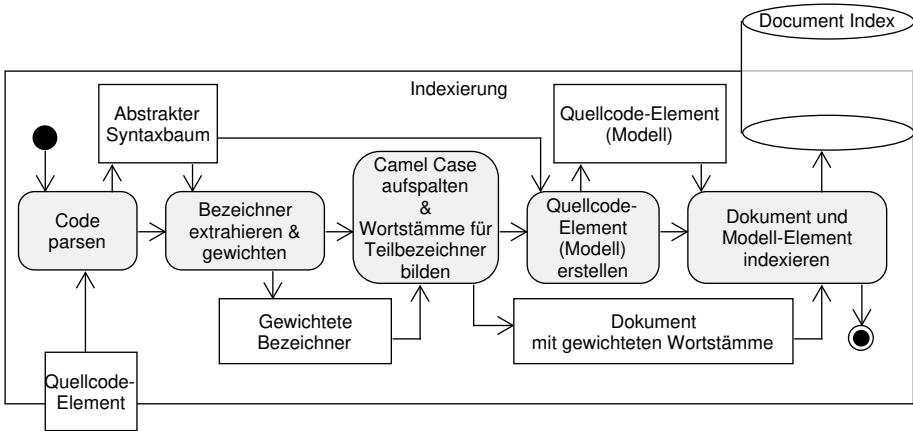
Document Index

Indexierung

Abstrakter Syntaxbaum

Quellcode-Element (Modell)

Code parsen

Bezeichner extrahieren & gewichten

Camel Case aufspalten & Wortstämme für Teilbezeichner bilden

Quellcode-Element (Modell) erstellen

Dokument und Modell-Element indexieren

Gewichtete Bezeichner

Dokument mit gewichteten Wortstämme

Quellcode-Element